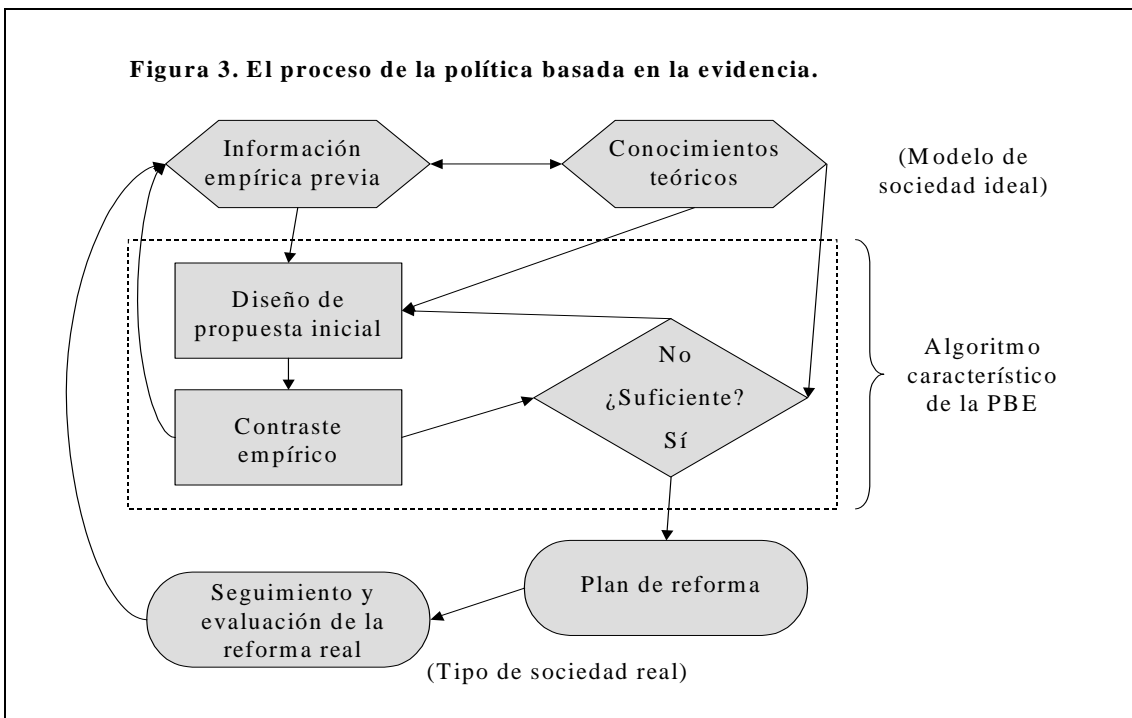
Figura 3. El proceso de la política basada en la evidencia.

Información empírica previa

Conocimientos teóricos

(Modelo de sociedad ideal)

Diseño de propuesta inicial

No

¿Suficiente?

Sí

Algoritmo característico de la PBE

Contraste empírico

Plan de reforma

Seguimiento y evaluación de la reforma real

(Tipo de sociedad real)